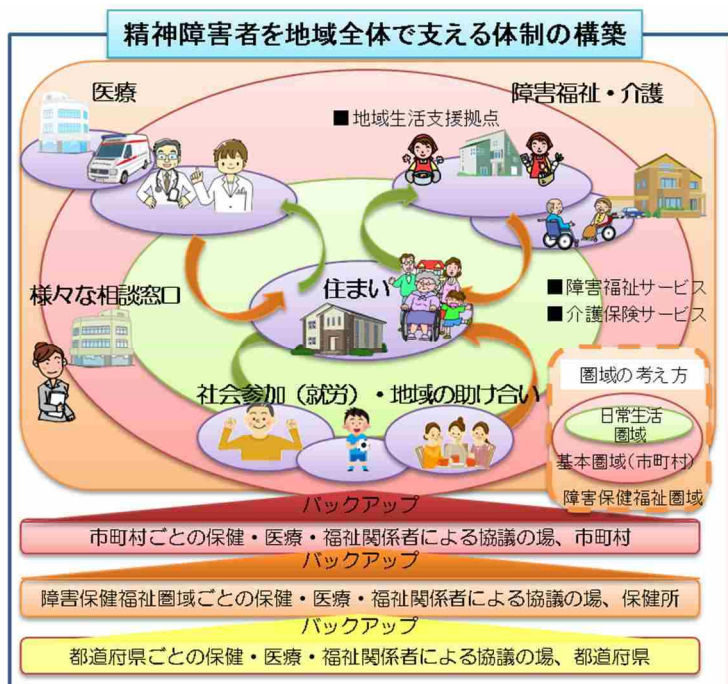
精神障害者を地域全体で支える体制の構築

医療

障害福祉・介護

■地域生活支援拠点

様々な相談窓口

住まい

■障害福祉サービス
■介護保険サービス

社会参加（就労）・地域の助け合い

圏域の考え方

日常生活圏域

基本圏域（市町村）

障害保健福祉圏域

バックアップ

市町村ごとの保健・医療・福祉関係者による協議の場、市町村

バックアップ

障害保健福祉圏域ごとの保健・医療・福祉関係者による協議の場、保健所

バックアップ

都道府県ごとの保健・医療・福祉関係者による協議の場、都道府県